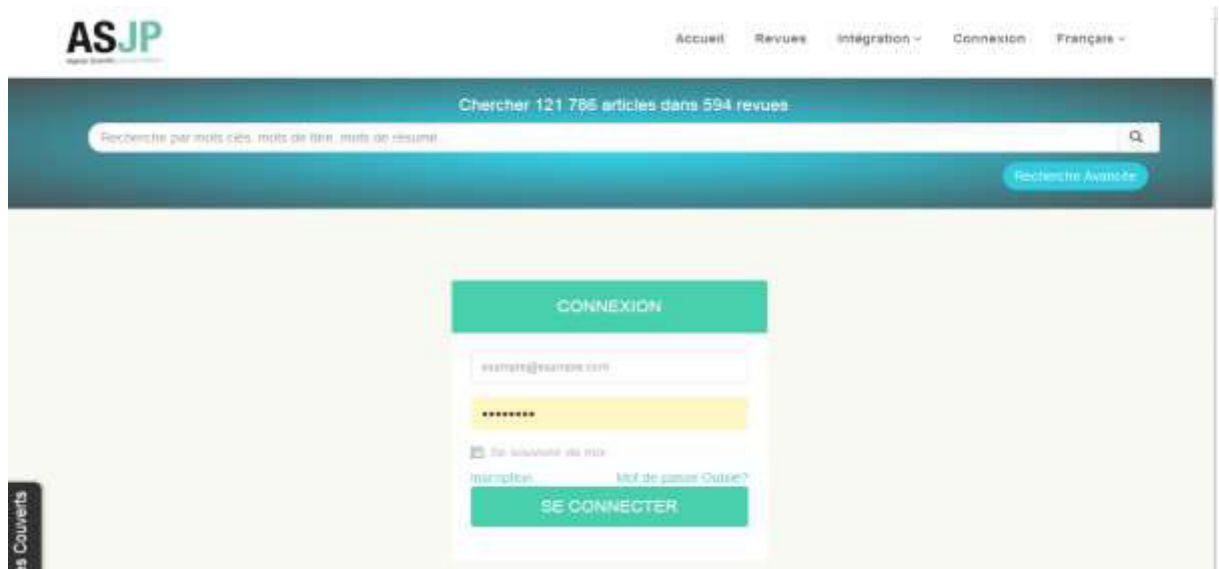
ASJP
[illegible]

Accueil Revues Intégration ⌄ Connexion Française ⌄

Chercher 121 786 articles dans 594 revues

Recherche par mots clés, mots de titre, mots de résumé

Recherche Avancée

CONNEXION

example@example.com

•••••••••

Se souvenir de moi

Inscription Mot de passe Oublié?

SE CONNECTER

es Couverts